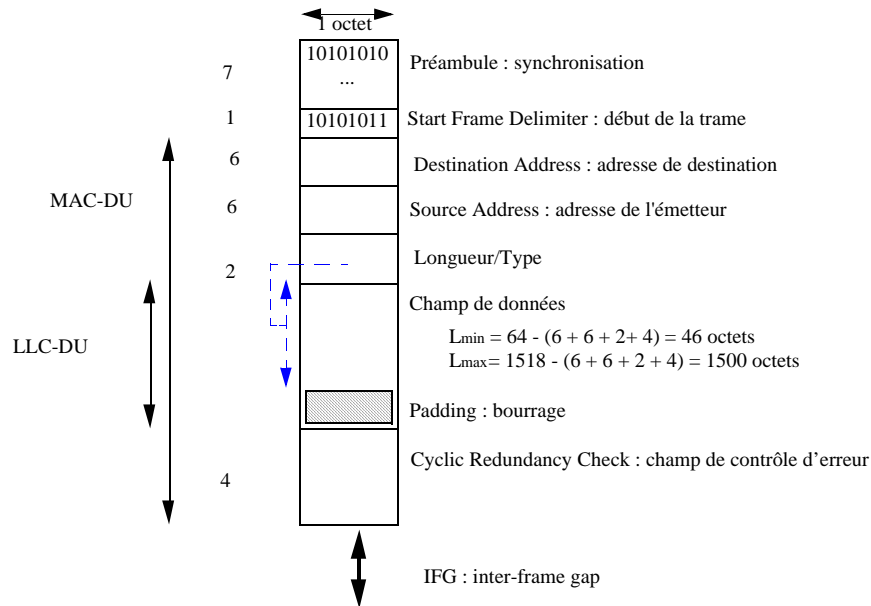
1 octet

7

10101010
...

Préambule : synchronisation

1

10101011

Start Frame Delimiter : début de la trame

6

Destination Address : adresse de destination

MAC-DU

6

Source Address : adresse de l'émetteur

2

Longueur/Type

Champ de données

LLC-DU

$L_{min} = 64 - (6 + 6 + 2 + 4) = 46$ octets
$L_{max} = 1518 - (6 + 6 + 2 + 4) = 1500$ octets

Padding : bourrage

Cyclic Redundancy Check : champ de contrôle d’erreur

4

IFG : inter-frame gap